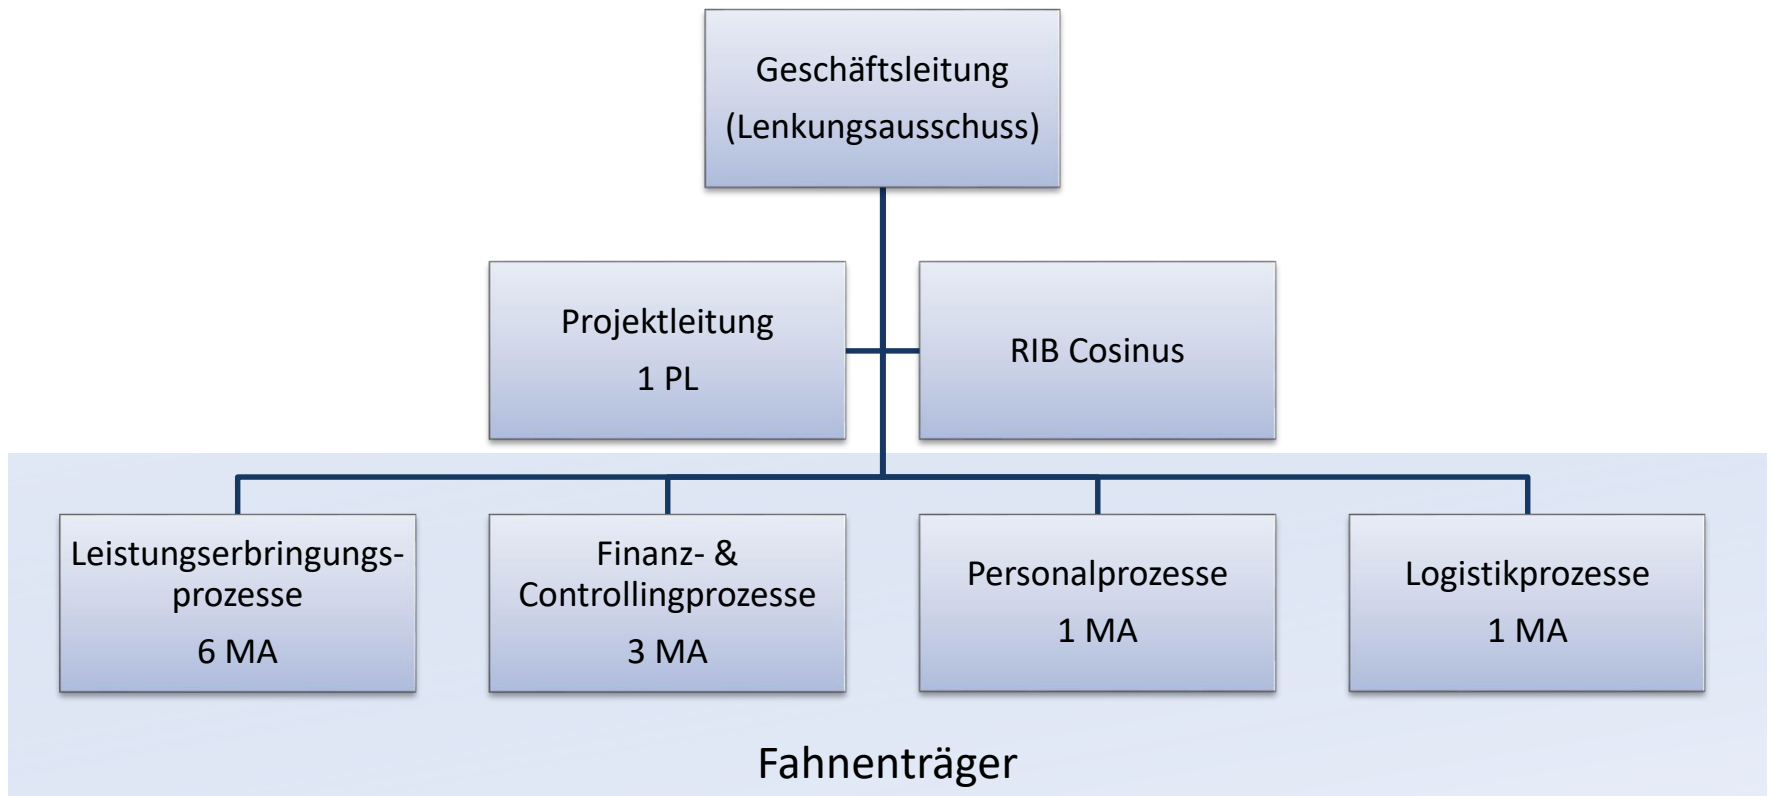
Geschäftsleitung
(Lenkungsausschuss)

Projektleitung
1 PL

RIB Cosinus

Leistungserbringungsprozesse
6 MA

Finanz- & Controllingprozesse
3 MA

Personalprozesse
1 MA

Logistikprozesse
1 MA

Fahnenträger